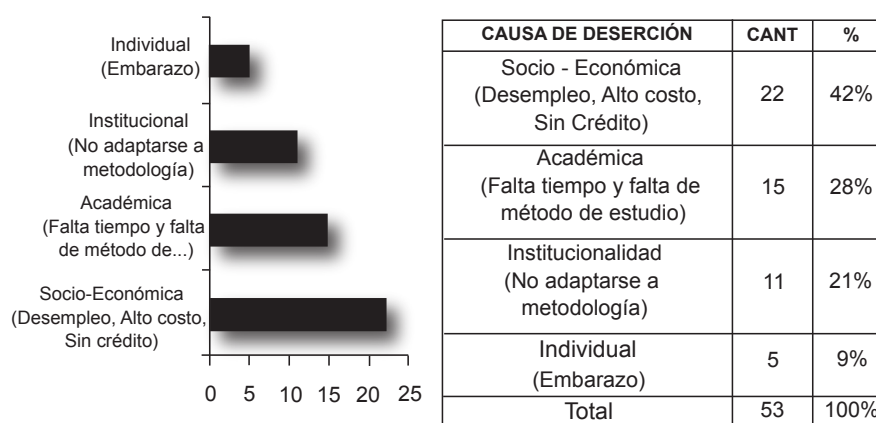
Individual (Embarazo)

Institucional (No adaptarse a metodología)

Académica (Falta tiempo y falta de método de...)

Socio-Económica (Desempleo, Alto costo, Sin crédito)

0 5 10 15 20 25

| CAUSA DE DESERCIÓN | CANT | % |
|---|---|---|
| Socio - Económica (Desempleo, Alto costo, Sin Crédito) | 22 | 42% |
| Académica (Falta tiempo y falta de método de estudio) | 15 | 28% |
| Institucionalidad (No adaptarse a metodología) | 11 | 21% |
| Individual (Embarazo) | 5 | 9% |
| Total | 53 | 100% |